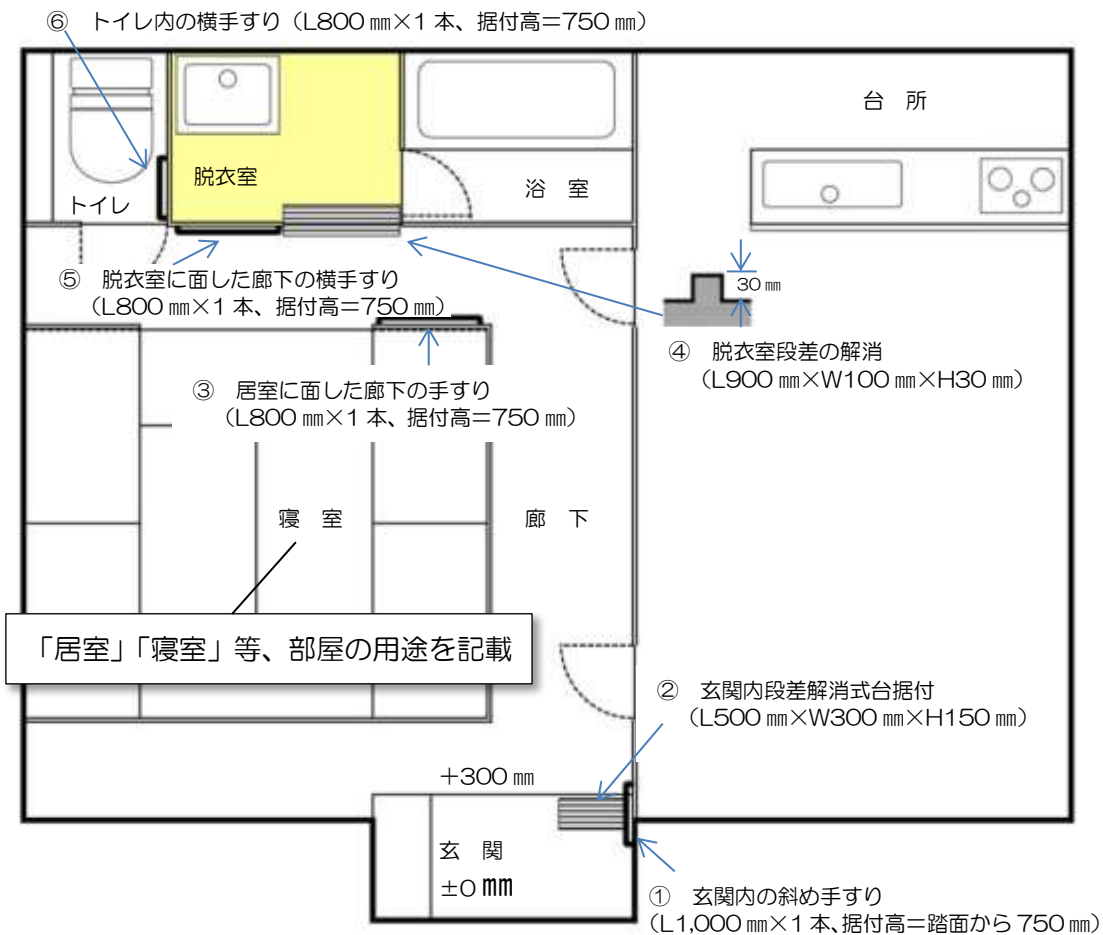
⑥ トイレ内の横手すり（L800 ㎜×1 本、据付高＝750 ㎜）

台 所

脱衣室

浴 室

トイレ

⑤ 脱衣室に面した廊下の横手すり
（L800 ㎜×1 本、据付高＝750 ㎜）

30 ㎜

④ 脱衣室段差の解消
（L900 ㎜×W100 ㎜×H30 ㎜）

③ 居室に面した廊下の手すり
（L800 ㎜×1 本、据付高＝750 ㎜）

寝 室

廊 下

「居室」「寝室」等、部屋の用途を記載

② 玄関内段差解消式台据付
（L500 ㎜×W300 ㎜×H150 ㎜）

＋300 ㎜

玄 関
±0 ㎜

① 玄関内の斜め手すり
（L1,000 ㎜×1 本、据付高＝踏面から 750 ㎜）